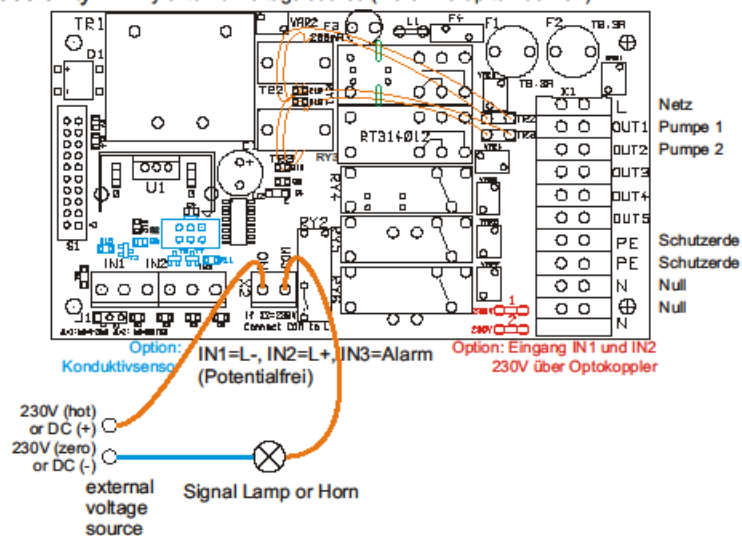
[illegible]

TR1
D1
VAR2
F3
L1
F4
F1
F2
T8.3A
T8.3A
TR2
RY1
RT314012
RY3
TR3
U1
RY4
RY2
S1
IN1
IN2
IN3
X2
X1
L Netz
OUT1 Pumpe 1
OUT2 Pumpe 2
OUT3
OUT4
OUT5
PE Schutzerde
PE Schutzerde
N Null
N Null

Option: Konduktivsensor
IN1=L-, IN2=L+, IN3=Alarm
(Potentialfrei)
Option: Eingang IN1 und IN2 230V über Optokoppler

230V (hot) or DC (+)
230V (zero) or DC (-)
external voltage source
Signal Lamp or Horn